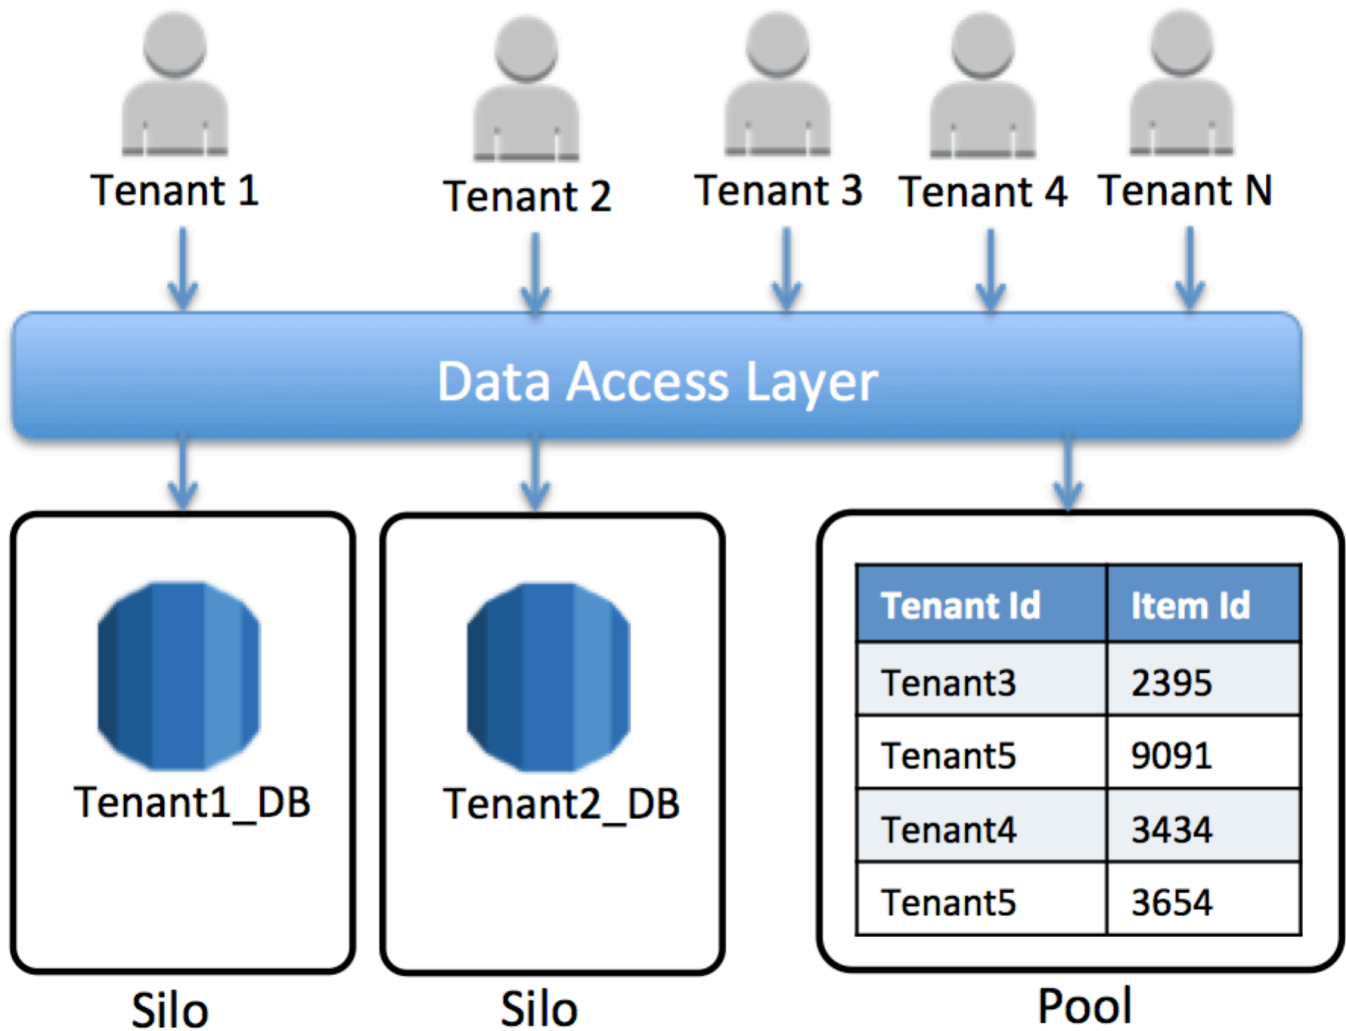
Tenant 1

Tenant 2

Tenant 3

Tenant 4

Tenant N

Data Access Layer

Tenant1_DB

Silo

Tenant2_DB

Silo

| Tenant Id | Item Id |
|---|---|
| Tenant3 | 2395 |
| Tenant5 | 9091 |
| Tenant4 | 3434 |
| Tenant5 | 3654 |

Pool